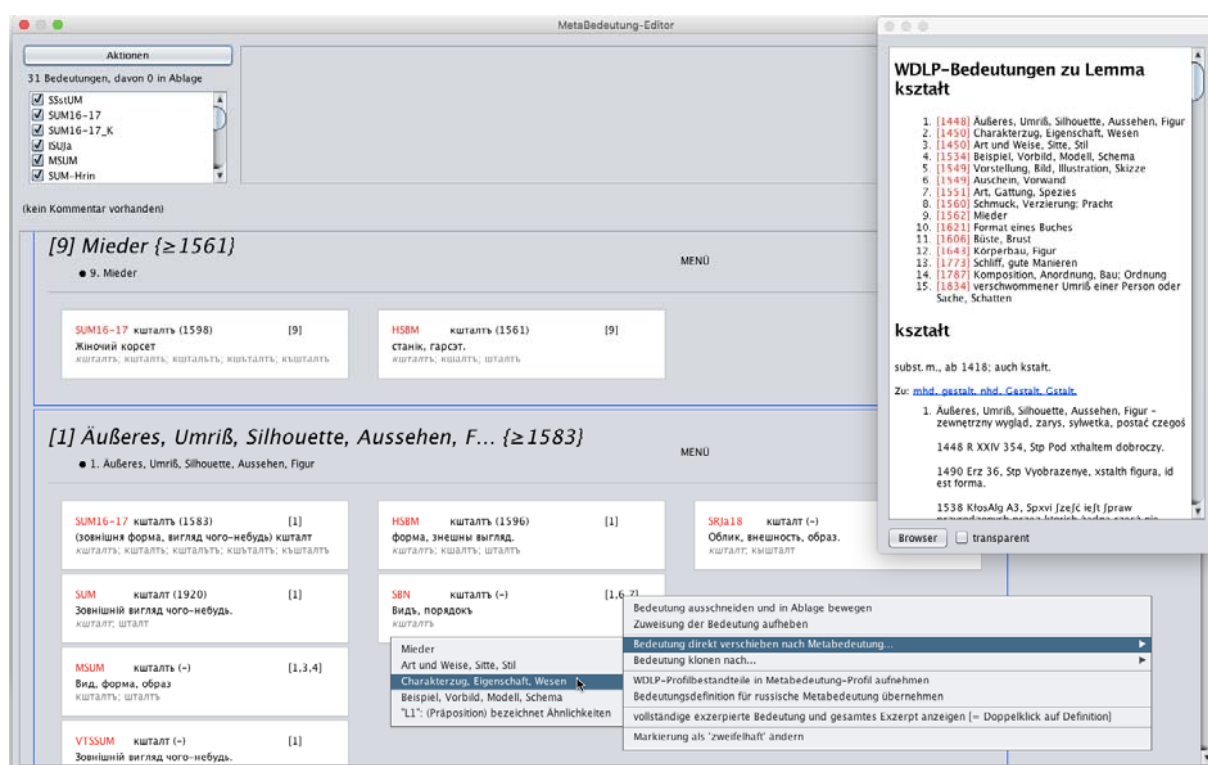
MetaBedeutung-Editor

Aktionen

31 Bedeutungen, davon 0 in Ablage

SSstUM
SUM16-17
SUM16-17_K
ISUJa
MSUM
SUM-Hrin

(kein Kommentar vorhanden)

[9] Mieder {≥1561}

• 9. Mieder

MENÜ

SUM16-17 кшталть (1598) [9]
Жіночий корсет
кшталтъ; кшталть; кшталтъ; кштальтъ; къшталть

HSBM кшталть (1561) [9]
станік, гарсэт.
кшталть; кшалть; шталть

[1] Äußeres, Umriß, Silhouette, Aussehen, F... {≥1583}

• 1. Äußeres, Umriß, Silhouette, Aussehen, Figur

MENÜ

SUM16-17 кшталть (1583) [1]
(зовнішня форма, вигляд чого-небудь) кшталт
кшталть; кшталть; кшталтъ; кшталть; къшталть

HSBM кшталть (1596) [1]
форма, знешнасць, выгляд.
кшталть; кшалть; шталть

SRJa18 кшталт (-)
Облик, внешность, образ.
кшталт; кшыштАлт

SUM кшталт (1920) [1]
Зовнішній вигляд чого-небудь.
кшталт; штАлт

SBN кшталтъ (-) [1,6-7]
Видъ, порядокъ
кшталть

MSUM кшталть (-) [1,3,4]
Вид, форма, образ
кшталть; шталть

VTSSUM кшталт (-) [1]
Зовнішній вигляд чого-небудь.

Mieder
Art und Weise, Sitte, Stil
Charakterzug, Eigenschaft, Wesen
Beispiel, Vorbild, Modell, Schema
"L1": (Präposition) bezeichnet Ähnlichkeiten

Bedeutung ausschneiden und in Ablage bewegen
Zuweisung der Bedeutung aufheben
Bedeutung direkt verschieben nach Metabedeutung...
Bedeutung klonen nach...
WDLP-Profilbestandteile in Metabedeutung-Profil aufnehmen
Bedeutungsdefinition für russische Metabedeutung übernehmen
vollständige exzerpierte Bedeutung und gesamtes Exzerpt anzeigen [= Doppelklick auf Definition]
Markierung als 'zweifelhaft' ändern

WDLP-Bedeutungen zu Lemma kształt

1. [1448] Äußeres, Umriß, Silhouette, Aussehen, Figur
2. [1450] Charakterzug, Eigenschaft, Wesen
3. [1450] Art und Weise, Sitte, Stil
4. [1534] Beispiel, Vorbild, Modell, Schema
5. [1549] Vorstellung, Bild, Illustration, Skizze
6. [1549] Auschein, Vorwand
7. [1551] Art, Gattung, Spezies
8. [1560] Schmuck, Verzierung; Pracht
9. [1562] Mieder
10. [1621] Format eines Buches
11. [1606] Büste, Brust
12. [1643] Körperbau, Figur
13. [1773] Schliff, gute Manieren
14. [1787] Komposition, Anordnung, Bau; Ordnung
15. [1834] verschwommener Umriß einer Person oder Sache, Schatten

kształt

subst. m., ab 1418; auch kstałt.

Zu: mhd. gestalt, nhd. Gestalt, Cstalt.

1. Äußeres, Umriß, Silhouette, Aussehen, Figur – zewnętrzny wygląd, zarys, sylwetka, postać czegoś

1448 R XXIV 354, Stp Pod xthaltem dobroczy.

1490 Erz 36, Stp Vyobrazenye, xstalth figura, id est forma.

1538 KłosAlg A3, Spxvi ſzeſć ieſt ſpraw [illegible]

Browser transparent